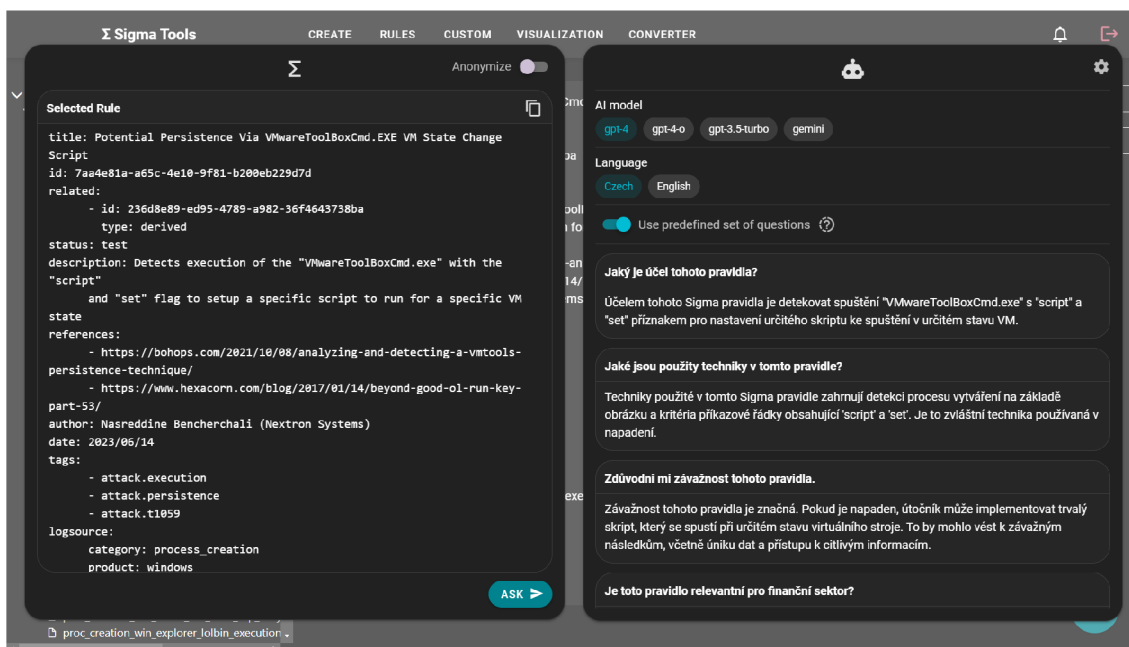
Σ Sigma Tools CREATE RULES CUSTOM VISUALIZATION CONVERTER

Σ

Anonymize

Selected Rule

title: Potential Persistence Via VMwareToolBoxCmd.EXE VM State Change Script
id: 7aa4e81a-a65c-4e10-9f81-b200eb229d7d
related:
- id: 236d8e89-ed95-4789-a982-36f4643738ba
type: derived
status: test
description: Detects execution of the "VMwareToolBoxCmd.exe" with the "script"
and "set" flag to setup a specific script to run for a specific VM state
references:
- https://bohops.com/2021/10/08/analyzing-and-detecting-a-vmtools-persistence-technique/
- https://www.hexacorn.com/blog/2017/01/14/beyond-good-ol-run-key-part-53/
author: Nasreddine Bencherchali (Nextron Systems)
date: 2023/06/14
tags:
- attack.execution
- attack.persistence
- attack.t1059
logsource:
category: process_creation
product: windows

ASK

proc_creation_win_explorer_lolbin_execution

AI model

gpt-4 gpt-4-o gpt-3.5-turbo gemini

Language

Czech English

Use predefined set of questions

Jaký je účel tohoto pravidla?

Účelem tohoto Sigma pravidla je detekovat spuštění "VMwareToolBoxCmd.exe" s "script" a "set" příznakem pro nastavení určitého skriptu ke spuštění v určitém stavu VM.

Jaké jsou použity techniky v tomto pravidle?

Techniky použité v tomto Sigma pravidle zahrnují detekci procesu vytváření na základě obrázku a kritéria příkazové řádky obsahující 'script' a 'set'. Je to zvláštní technika používaná v napadení.

Zdůvodni mi závažnost tohoto pravidla.

Závažnost tohoto pravidla je značná. Pokud je napaden, útočník může implementovat trvalý skript, který se spustí při určitém stavu virtuálního stroje. To by mohlo vést k závažným následkům, včetně úniku dat a přístupu k citlivým informacím.

Je toto pravidlo relevantní pro finanční sektor?